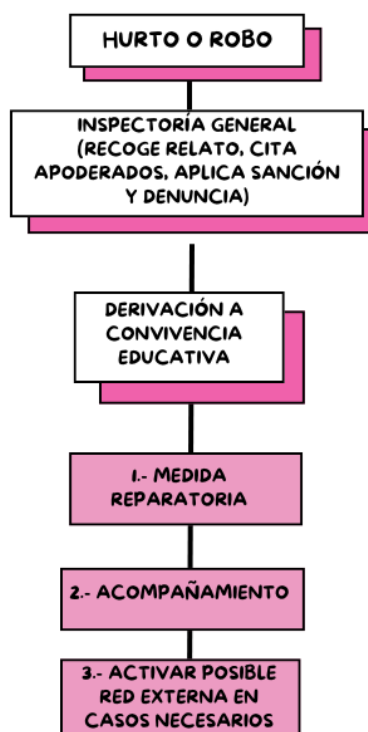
HURTO O ROBO

INSPECTORÍA GENERAL (RECOGE RELATO, CITA APODERADOS, APLICA SANCIÓN Y DENUNCIA)

DERIVACIÓN A CONVIVENCIA EDUCATIVA

1.- MEDIDA REPARATORIA

2.- ACOMPAÑAMIENTO

3.- ACTIVAR POSIBLE RED EXTERNA EN CASOS NECESARIOS